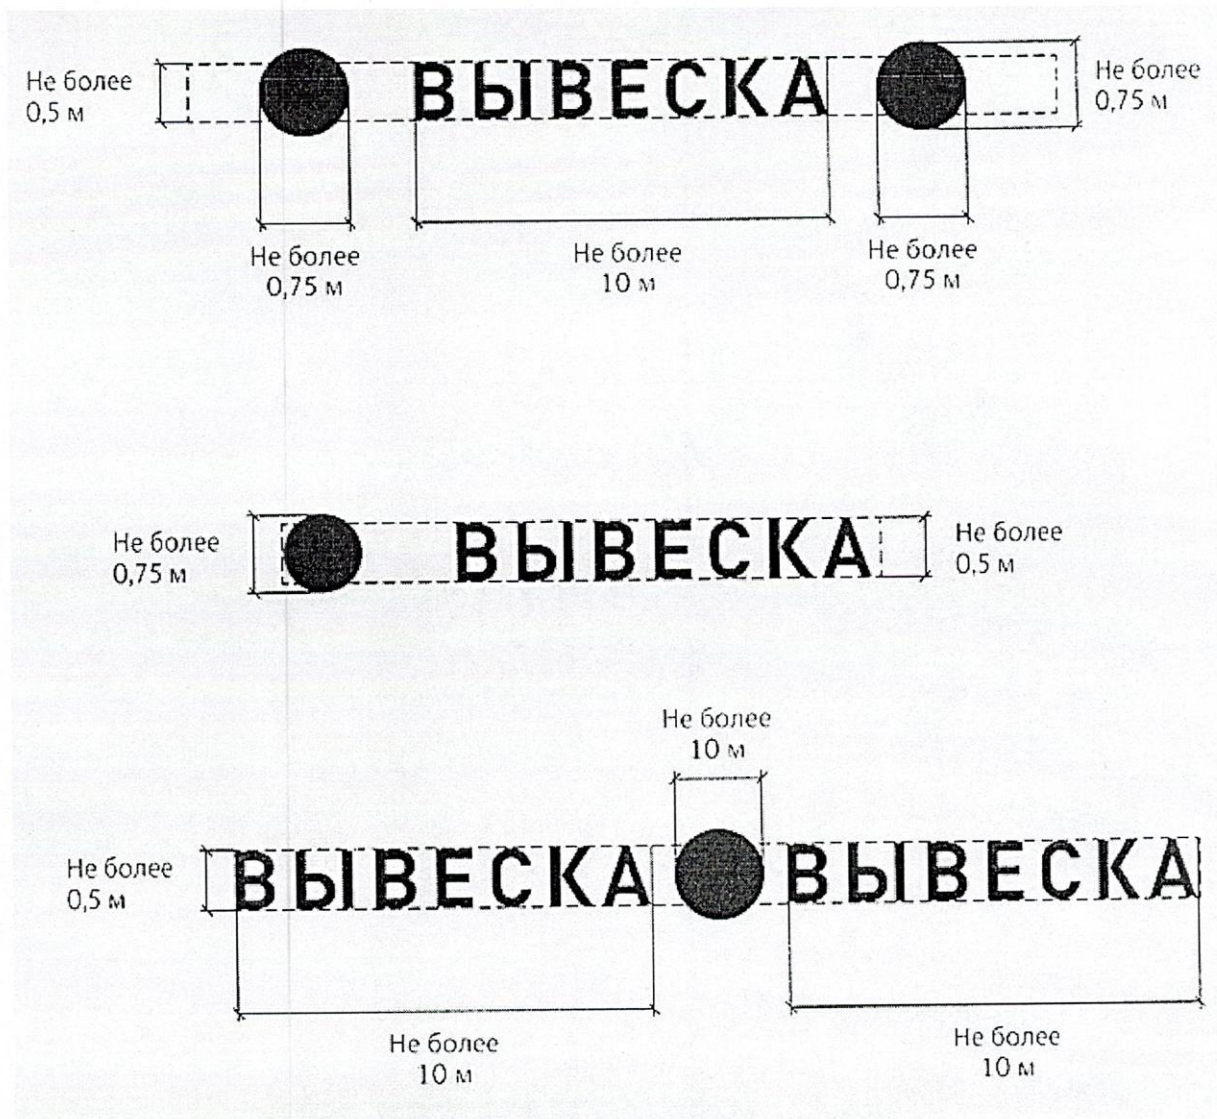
Не более 0,5 м

ВЫВЕСКА

Не более 0,75 м

Не более 0,75 м

Не более 10 м

Не более 0,75 м

Не более 0,75 м

ВЫВЕСКА

Не более 0,5 м

Не более 10 м

Не более 0,5 м

ВЫВЕСКА

ВЫВЕСКА

Не более 10 м

Не более 10 м